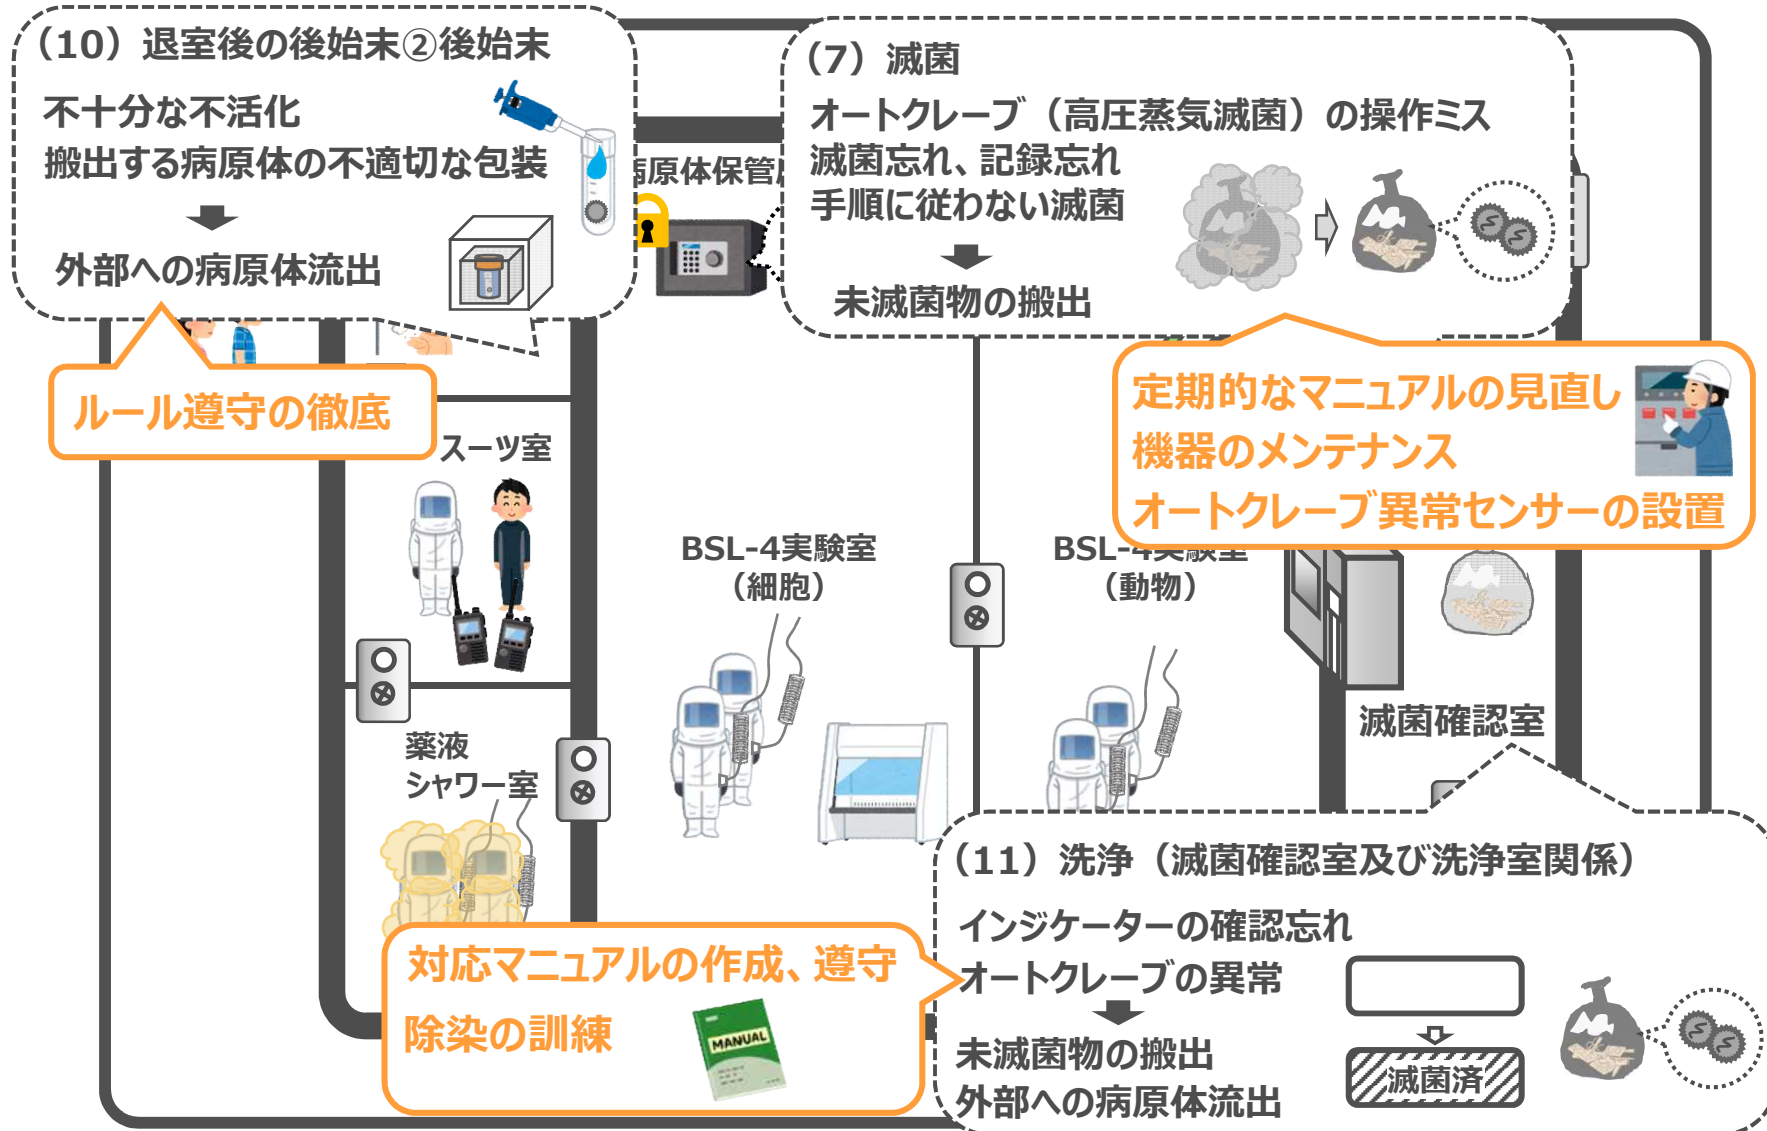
（10）退室後の後始末②後始末

不十分な不活化
搬出する病原体の不適切な包装

外部への病原体流出

ルール遵守の徹底

病原体保管

（7）滅菌

オートクレーブ（高圧蒸気滅菌）の操作ミス
滅菌忘れ、記録忘れ
手順に従わない滅菌

未滅菌物の搬出

定期的なマニュアルの見直し
機器のメンテナンス
オートクレーブ異常センサーの設置

スーツ室

BSL-4実験室
（細胞）

BSL-4実験室
（動物）

滅菌確認室

薬液
シャワー室

（11）洗浄（滅菌確認室及び洗浄室関係）

インジケーターの確認忘れ
オートクレーブの異常

未滅菌物の搬出
外部への病原体流出

滅菌済

対応マニュアルの作成、遵守
除染の訓練

MANUAL